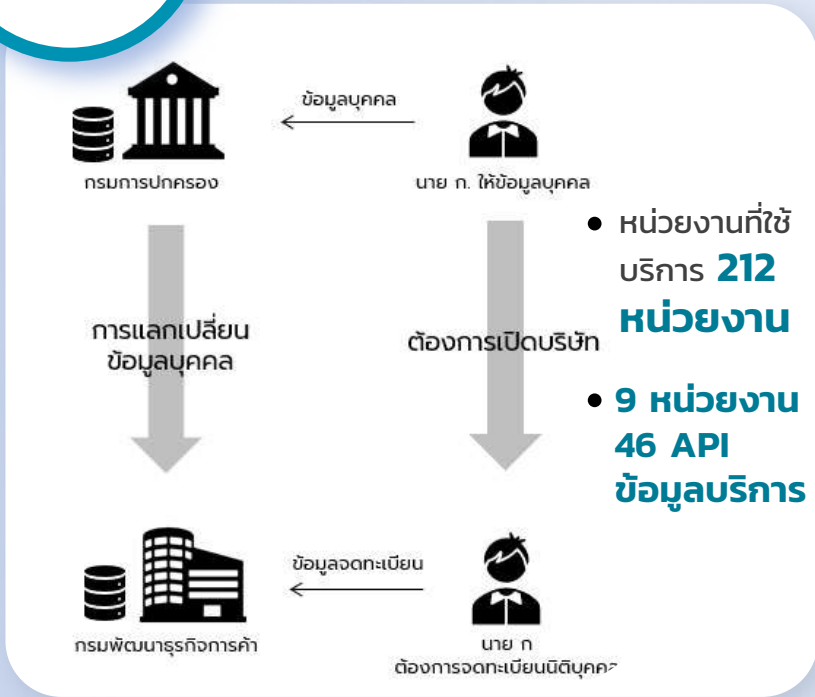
ข้อมูลบุคคล

กรมการปกครอง

นาย ก. ให้ข้อมูลบุคคล

การแลกเปลี่ยน ข้อมูลบุคคล

ต้องการเปิดบริษัท

- หน่วยงานที่ใช้บริการ **212 หน่วยงาน**
- **9 หน่วยงาน 46 API ข้อมูลบริการ**

ข้อมูลจดทะเบียน

กรมพัฒนาธุรกิจการค้า

นาย ก
ต้องการจดทะเบียนนิติบุคคล